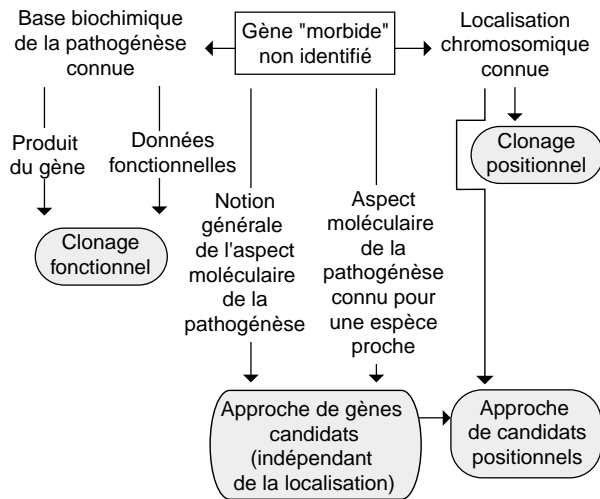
Base biochimique de la pathogénèse connue

Gène "morbide" non identifié

Localisation chromosomique connue

Produit du gène

Données fonctionnelles

Clonage positionnel

Notion générale de l'aspect moléculaire de la pathogénèse

Aspect moléculaire de la pathogénèse connu pour une espèce proche

Clonage fonctionnel

Approche de gènes candidats (indépendant de la localisation)

Approche de candidats positionnels